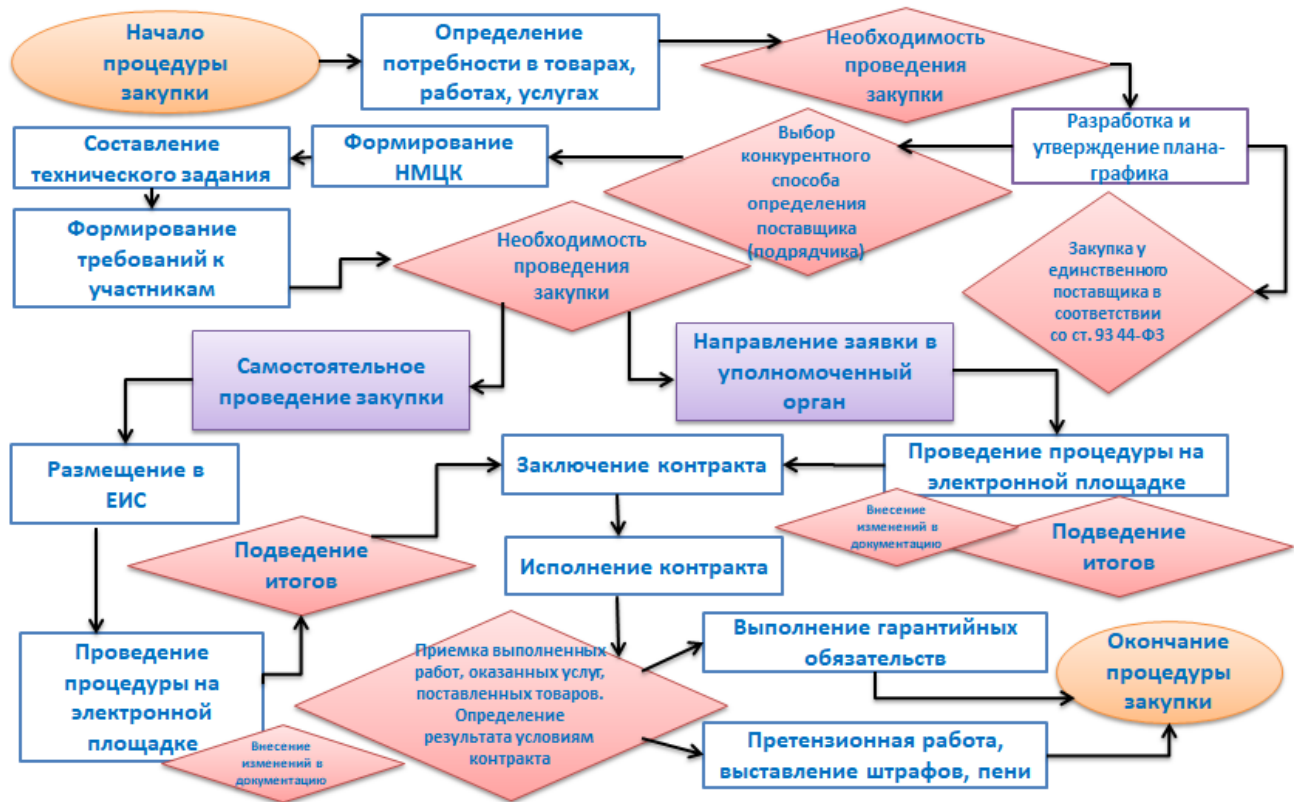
Начало процедуры закупки

Определение потребности в товарах, работах, услугах

Необходимость проведения закупки

Разработка и утверждение плана-графика

Выбор конкурентного способа определения поставщика (подрядчика)

Формирование НМЦК

Составление технического задания

Формирование требований к участникам

Необходимость проведения закупки

Закупка у единственного поставщика в соответствии со ст. 93 44-ФЗ

Самостоятельное проведение закупки

Направление заявки в уполномоченный орган

Размещение в ЕИС

Заключение контракта

Проведение процедуры на электронной площадке

Внесение изменений в документацию

Подведение итогов

Подведение итогов

Исполнение контракта

Проведение процедуры на электронной площадке

Приемка выполненных работ, оказанных услуг, поставленных товаров. Определение результата условиям контракта

Выполнение гарантийных обязательств

Окончание процедуры закупки

Внесение изменений в документацию

Претензионная работа, выставление штрафов, пени